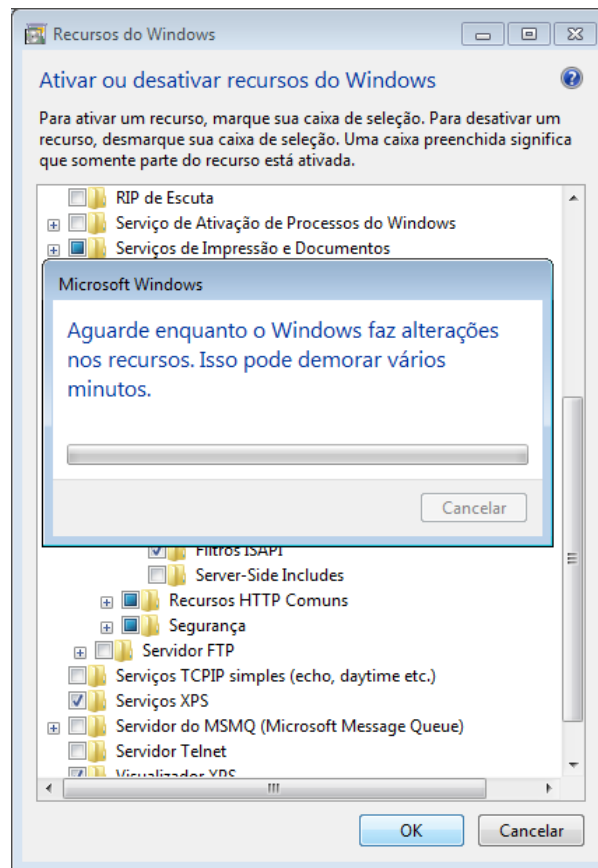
Recursos do Windows

Ativar ou desativar recursos do Windows

Para ativar um recurso, marque sua caixa de seleção. Para desativar um recurso, desmarque sua caixa de seleção. Uma caixa preenchida significa que somente parte do recurso está ativada.

RIP de Escuta
Serviço de Ativação de Processos do Windows
Serviços de Impressão e Documentos

Microsoft Windows

Aguarde enquanto o Windows faz alterações nos recursos. Isso pode demorar vários minutos.

Cancelar

Filtros ISAPI
Server-Side Includes
Recursos HTTP Comuns
Segurança
Servidor FTP
Serviços TCPIP simples (echo, daytime etc.)
Serviços XPS
Servidor do MSMQ (Microsoft Message Queue)
Servidor Telnet
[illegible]

OK
Cancelar